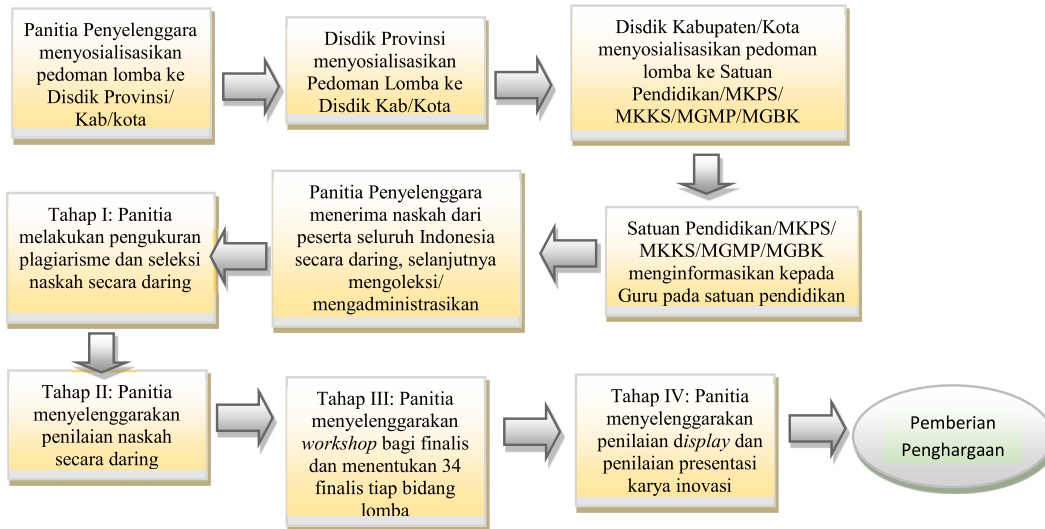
Panitia Penyelenggara menyosialisasikan pedoman lomba ke Disdik Provinsi/ Kab/kota

Disdik Provinsi menyosialisasikan Pedoman Lomba ke Disdik Kab/Kota

Disdik Kabupaten/Kota menyosialisasikan pedoman lomba ke Satuan Pendidikan/MKPS/ MKKS/MGMP/MGBK

Satuan Pendidikan/MKPS/ MKKS/MGMP/MGBK menginformasikan kepada Guru pada satuan pendidikan

Panitia Penyelenggara menerima naskah dari peserta seluruh Indonesia secara daring, selanjutnya mengoleksi/ mengadministrasikan

Tahap I: Panitia melakukan pengukuran plagiarisme dan seleksi naskah secara daring

Tahap II: Panitia menyelenggarakan penilaian naskah secara daring

Tahap III: Panitia menyelenggarakan *workshop* bagi finalis dan menentukan 34 finalis tiap bidang lomba

Tahap IV: Panitia menyelenggarakan penilaian d*isplay* dan penilaian presentasi karya inovasi

Pemberian Penghargaan